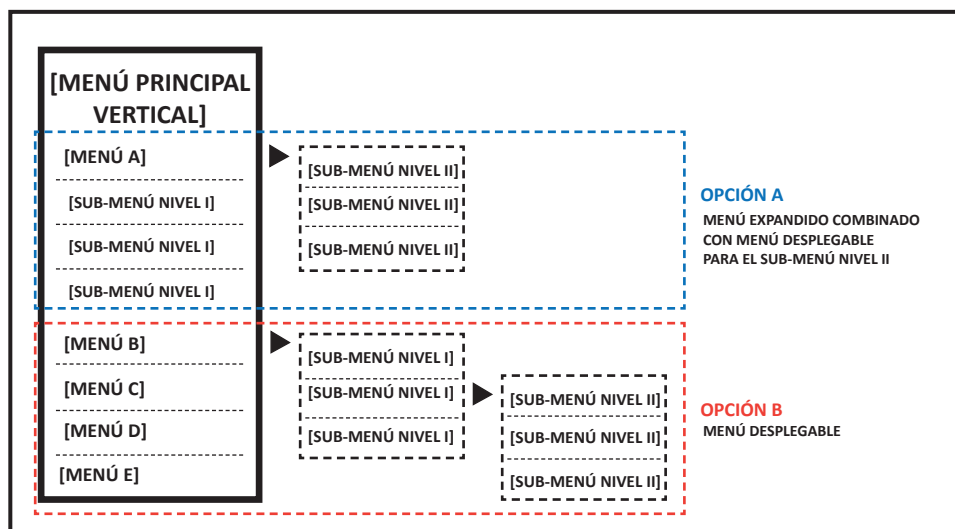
[MENÚ PRINCIPAL VERTICAL]

[MENÚ A]

[SUB-MENÚ NIVEL I]

[SUB-MENÚ NIVEL I]

[SUB-MENÚ NIVEL I]

[SUB-MENÚ NIVEL II]

[SUB-MENÚ NIVEL II]

[SUB-MENÚ NIVEL II]

OPCIÓN A

MENÚ EXPANDIDO COMBINADO CON MENÚ DESPLEGABLE PARA EL SUB-MENÚ NIVEL II

[MENÚ B]

[MENÚ C]

[MENÚ D]

[MENÚ E]

[SUB-MENÚ NIVEL I]

[SUB-MENÚ NIVEL I]

[SUB-MENÚ NIVEL I]

[SUB-MENÚ NIVEL II]

[SUB-MENÚ NIVEL II]

[SUB-MENÚ NIVEL II]

OPCIÓN B

MENÚ DESPLEGABLE